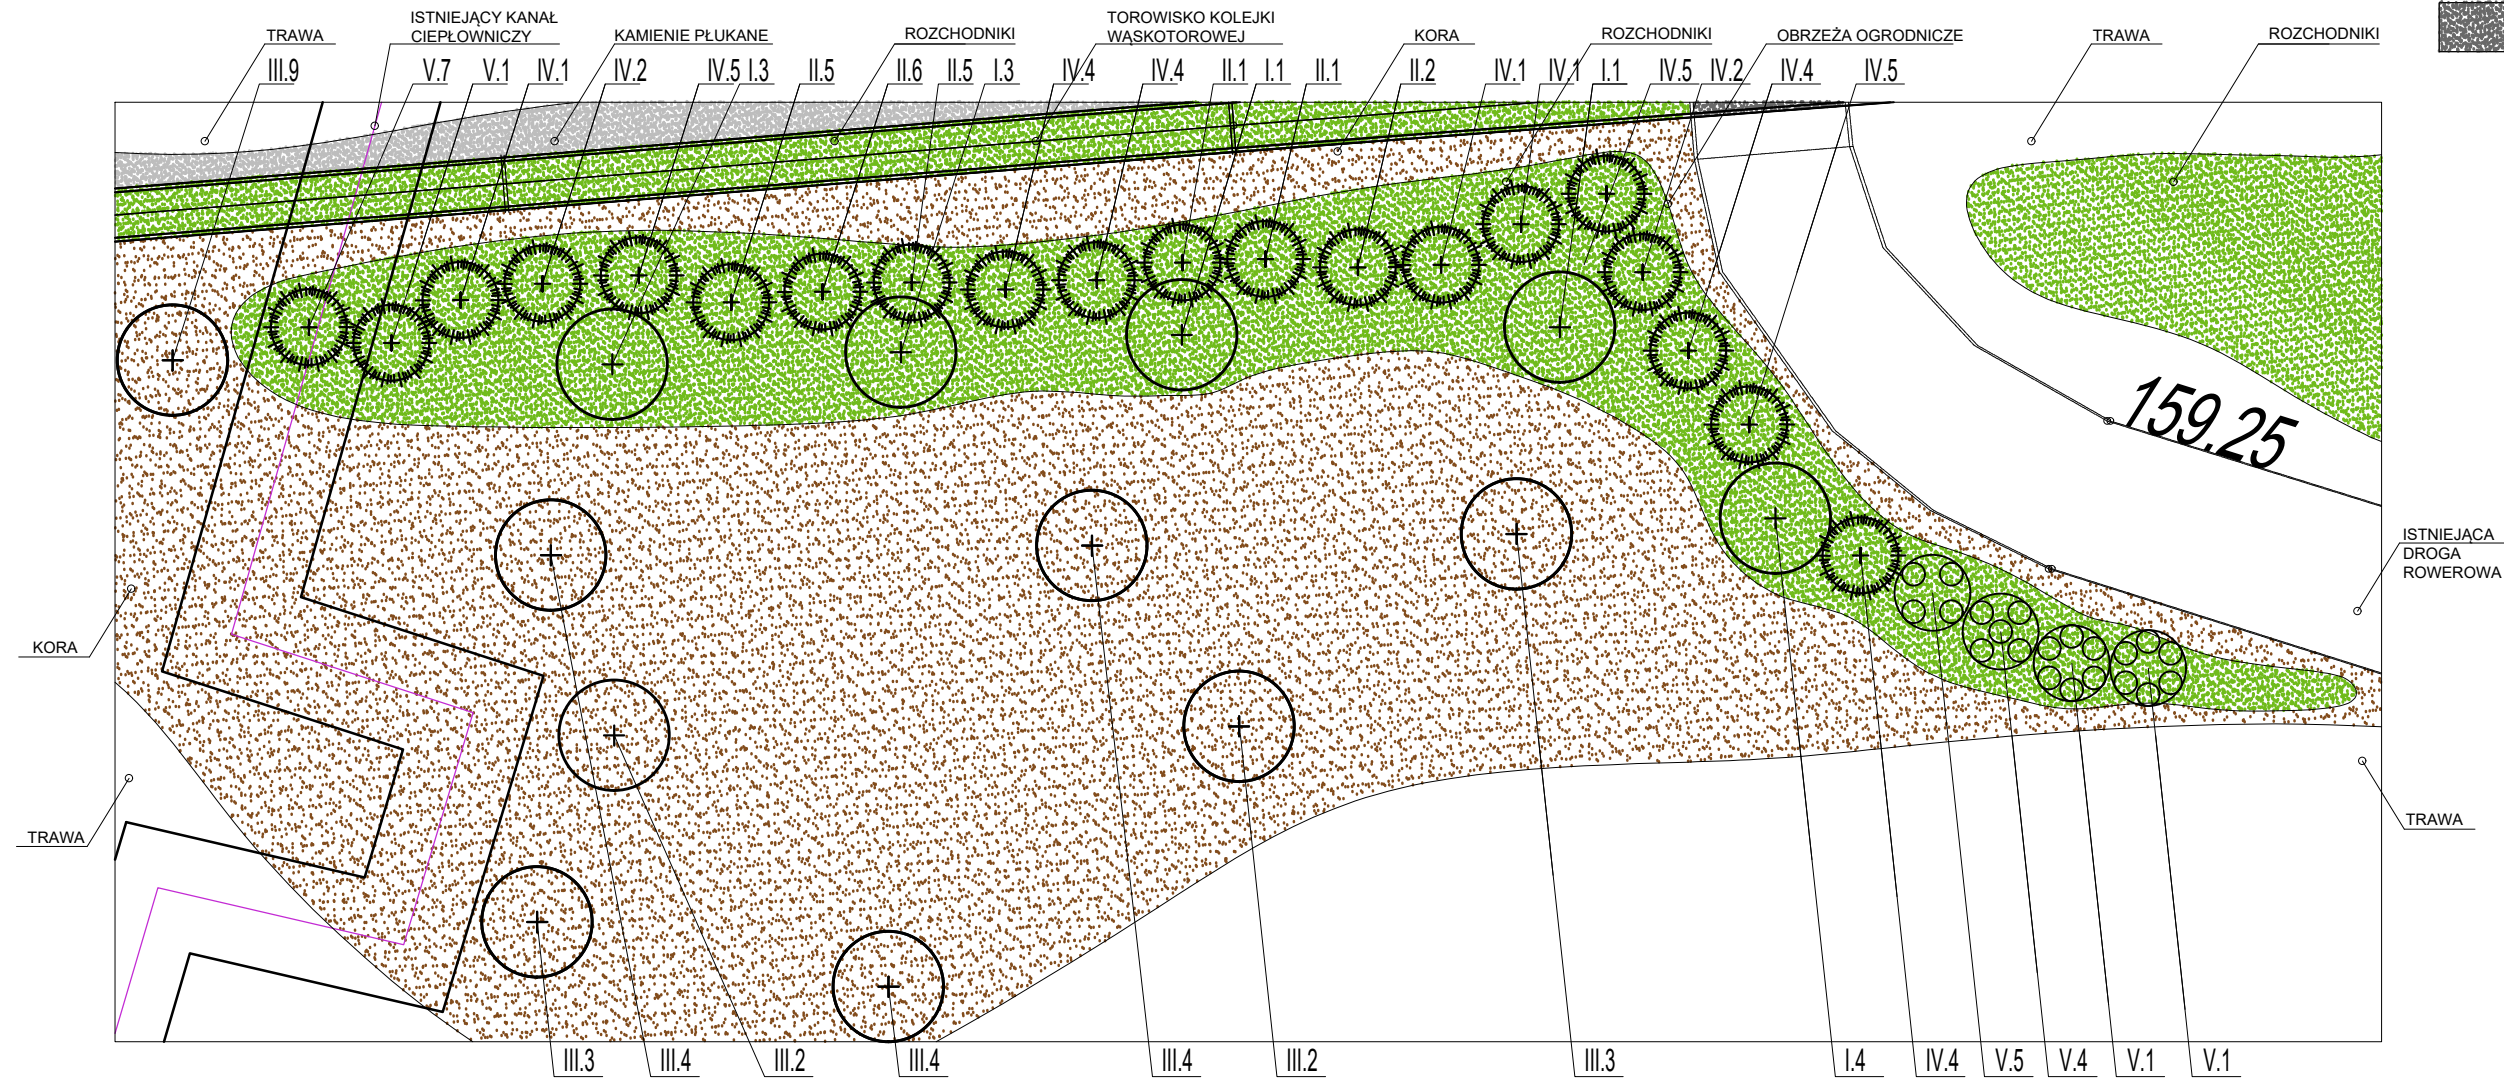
TRAWA
ISTNIEJĄCY KANAŁ CIEPŁOWNICZY
KAMIENIE PŁUKANE
ROZCHODNIKI
TOROWISKO KOLEJKI WĄSKOTOROWEJ
KORA
ROZCHODNIKI
OBRZEŻA OGRODNICZE
TRAWA
ROZCHODNIKI

III.9 V.7 V.1 IV.1 IV.2 IV.5 I.3 II.5 II.6 II.5 I.3 IV.4 IV.4 II.1 I.1 II.1 II.2 IV.1 IV.1 I.1 IV.5 IV.2 IV.4 IV.5

159.25

ISTNIEJĄCA DROGA ROWEROWA

KORA

TRAWA

TRAWA

III.3 III.4 III.2 III.4 III.4 III.2 III.3 I.4 IV.4 V.5 V.4 V.1 V.1